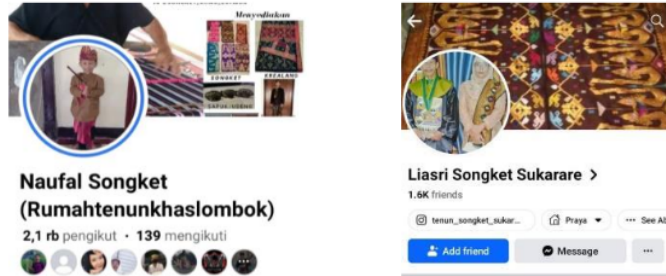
Menyediakan
SONGKET
KREALANG
SAPUK SONGKET

Naufal Songket (Rumahtenunkhaslombok)
2,1 rb pengikut • 139 mengikuti

Liasri Songket Sukarare >
1.6K friends
tenun_songket_sukar...
Praya
••• See Al
Add friend
Message
•••